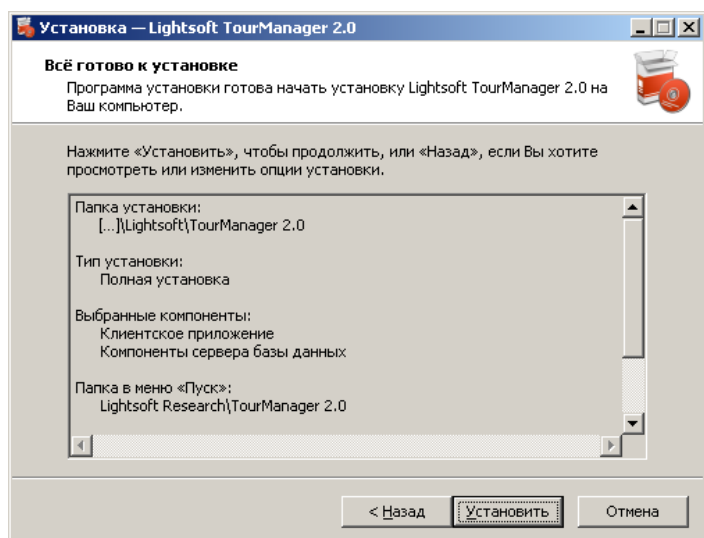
Установка — Lightsoft TourManager 2.0

Всё готово к установке

Программа установки готова начать установку Lightsoft TourManager 2.0 на Ваш компьютер.

Нажмите «Установить», чтобы продолжить, или «Назад», если Вы хотите просмотреть или изменить опции установки.

Папка установки:
[...]\Lightsoft\TourManager 2.0

Тип установки:
Полная установка

Выбранные компоненты:
Клиентское приложение
Компоненты сервера базы данных

Папка в меню «Пуск»:
Lightsoft Research\TourManager 2.0

< Назад
Установить
Отмена